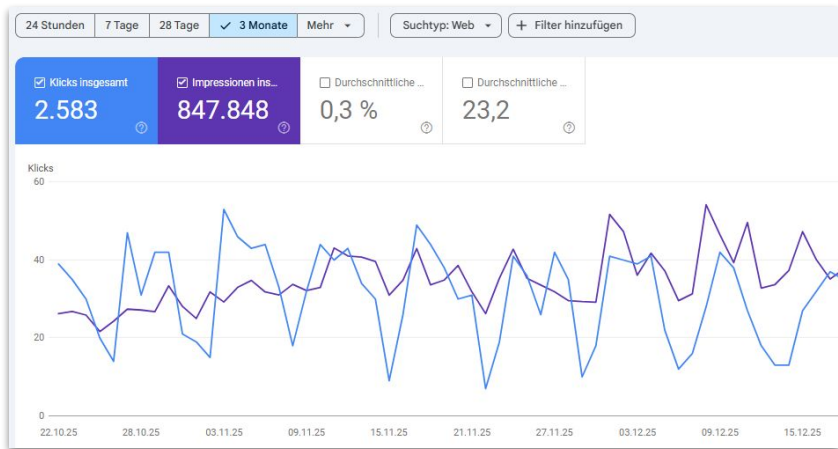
24 Stunden | 7 Tage | 28 Tage | ✓ 3 Monate | Mehr ▾

Suchtyp: Web ▾

+ Filter hinzufügen

☑ Klicks insgesamt
2.583

☑ Impressionen ins...
847.848

☐ Durchschnittliche ...
0,3 %

☐ Durchschnittliche ...
23,2

Klicks
60
40
20
0

22.10.25
28.10.25
03.11.25
09.11.25
15.11.25
21.11.25
27.11.25
03.12.25
09.12.25
15.12.25